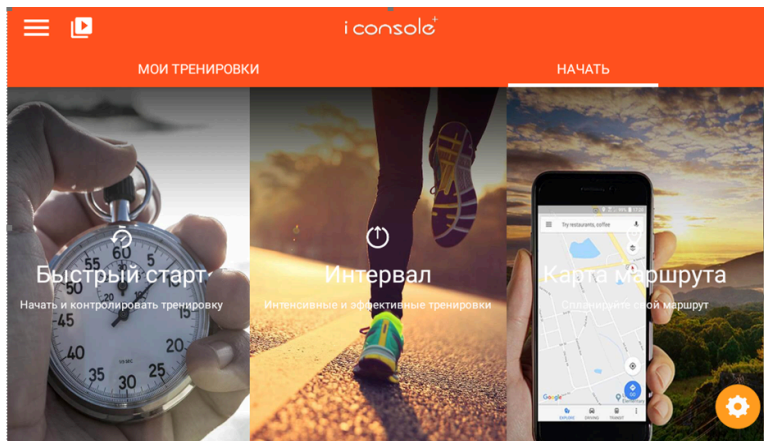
iconsole+

МОИ ТРЕНИРОВКИ

НАЧАТЬ

Быстрый старт
Начать и контролировать тренировку

Интервал
Интенсивные и эффективные тренировки

Карта маршрута
Спланируйте свой маршрут

Try restaurants, coffee

Google